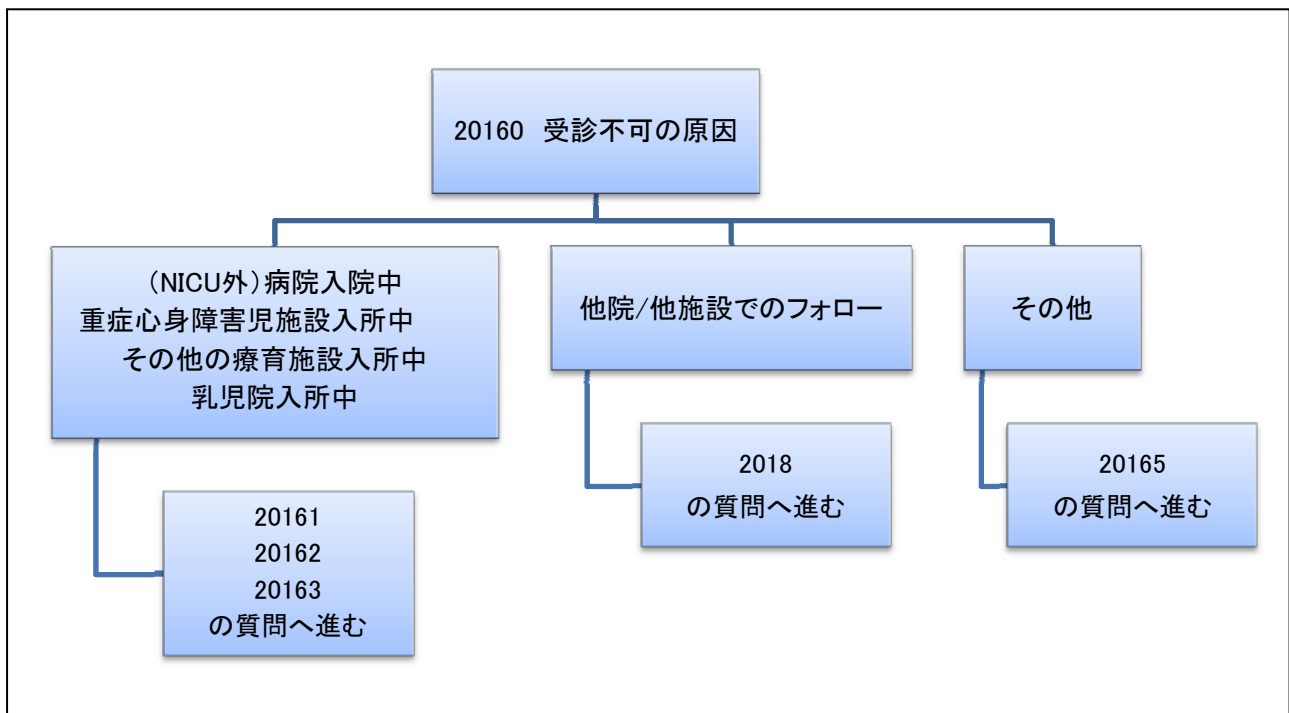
20160 受診不可の原因

（NICU外）病院入院中
重症心身障害児施設入所中
その他の療育施設入所中
乳児院入所中

20161
20162
20163
の質問へ進む

他院/他施設でのフォロー

2018
の質問へ進む

その他

20165
の質問へ進む